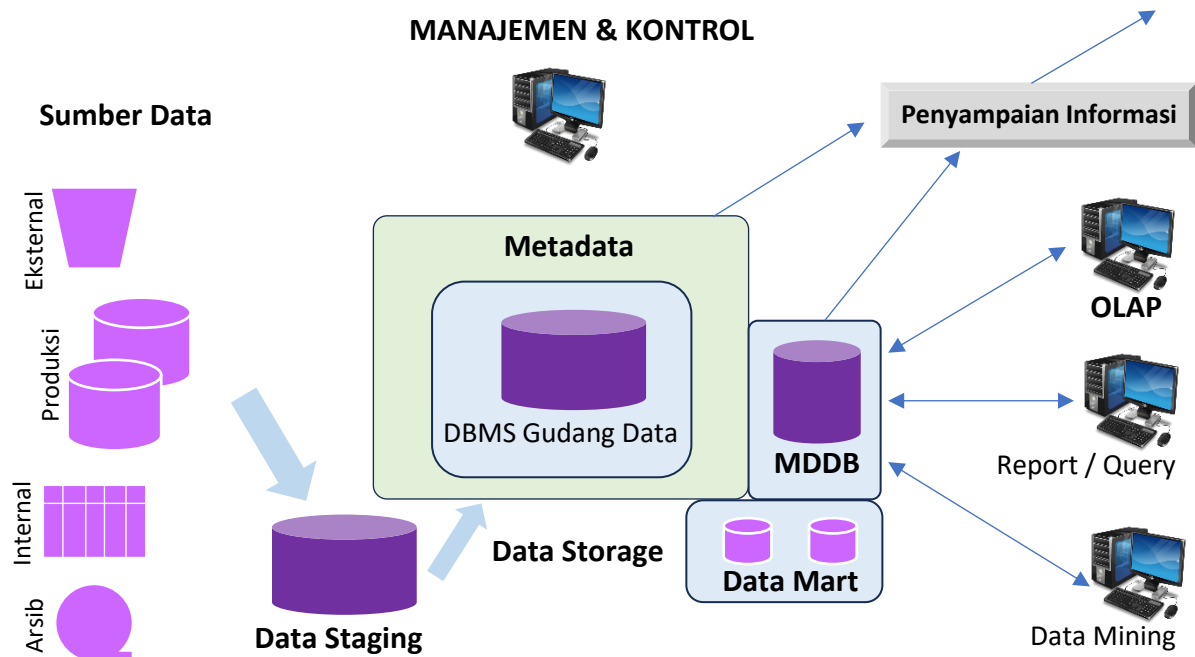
MANAJEMEN & KONTROL

Sumber Data

Eksternal

Produksi

Internal

Arsib

Penyampaian Informasi

Metadata

DBMS Gudang Data

MDDB

Data Storage

Data Mart

Data Staging

OLAP

Report / Query

Data Mining